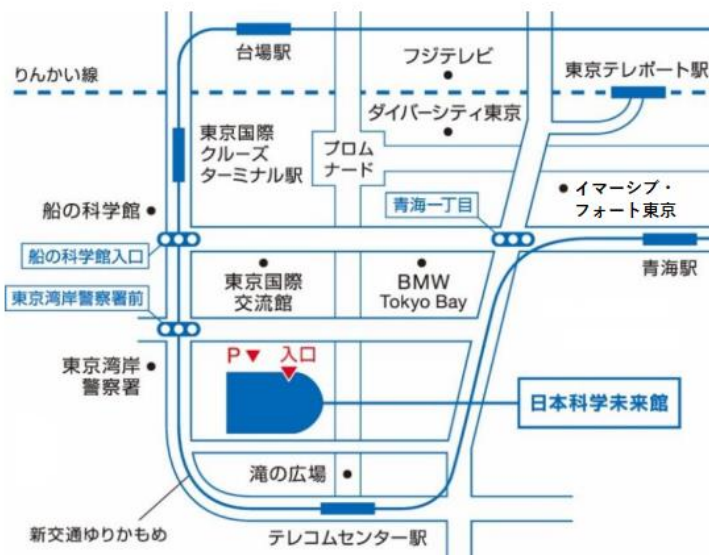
台場駅
フジテレビ
りんかい線
東京テレポート駅
ダイバーシティ東京
東京国際
クルーズ
ターミナル駅
プロム
ナード
イマーシブ・
フォート東京
船の科学館
青海一丁目
船の科学館入口
青海駅
東京国際
交流館
BMW
Tokyo Bay
東京湾岸警察署前
東京湾岸
警察署
P
入口
日本科学未来館
滝の広場
新交通ゆりかもめ
テレコムセンター駅